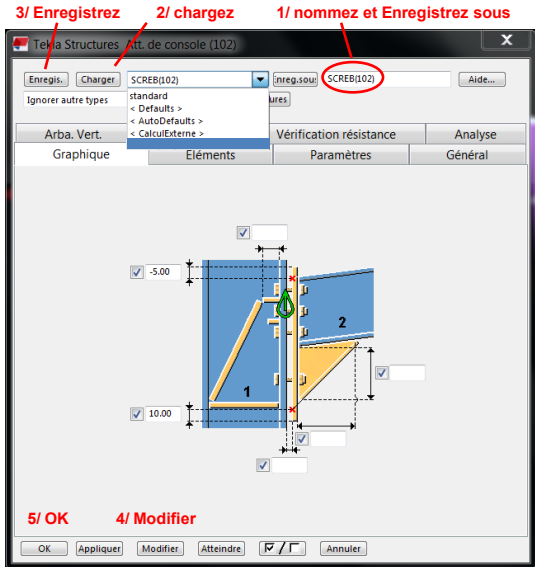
3/ Enregistrez
2/ chargez
1/ nommez et Enregistrez sous

Tekla Structures Att. de console (102)

Enregis.
Charger
SCREB(102)
Enreg.sous
SCREB(102)
Aide...

Ignorer autre types
standard
< Defaults >
< AutoDefaults >
< CalculExterne >
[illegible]ures

Arba. Vert.
Vérification résistance
Analyse
Graphique
Eléments
Paramètres
Général

-5.00
2
1
10.00

5/ OK
4/ Modifier

OK
Appliquer
Modifier
Atteindre
Annuler